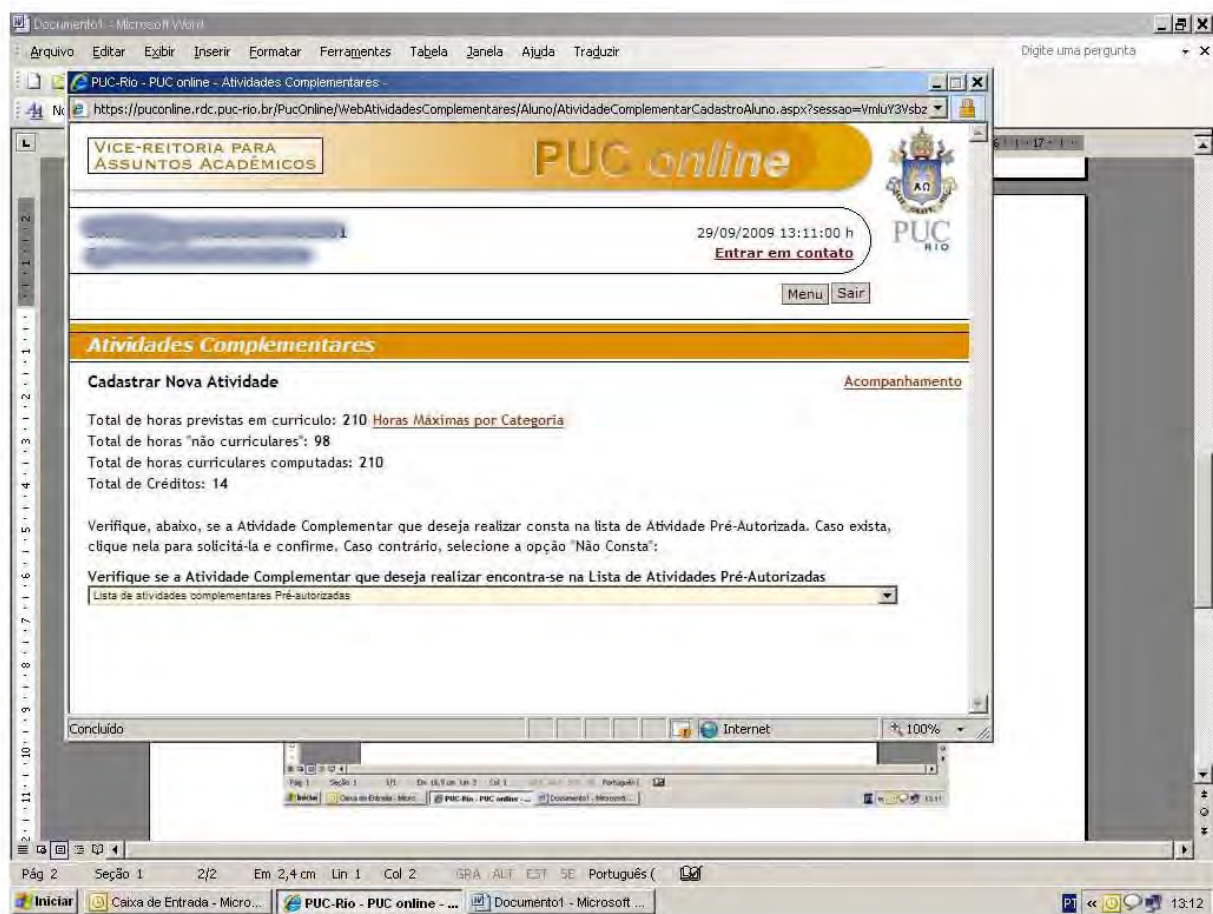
Documento1 - Microsoft Word

Arquivo Editar Exibir Inserir Formatar Ferramentas Tabela Janela Ajuda Traduzir

Digite uma pergunta

PUC-Rio - PUC online - Atividades Complementares -

https://puconline.rdc.puc-rio.br/PucOnline/WebAtividadesComplementares/Aluno/AtividadeComplementarCadastroAluno.aspx?sessao=VmluY3Vsbz

VICE-REITORIA PARA ASSUNTOS ACADÊMICOS

PUC online

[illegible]

29/09/2009 13:11:00 h
Entrar em contato

PUC RIO

Menu Sair

Atividades Complementares

Cadastrar Nova Atividade

Acompanhamento

Total de horas previstas em curriculo: 210 Horas Máximas por Categoria
Total de horas "não curriculares": 98
Total de horas curriculares computadas: 210
Total de Créditos: 14

Verifique, abaixo, se a Atividade Complementar que deseja realizar consta na lista de Atividade Pré-Autorizada. Caso exista, clique nela para solicitá-la e confirme. Caso contrário, selecione a opção "Não Consta":

Verifique se a Atividade Complementar que deseja realizar encontra-se na Lista de Atividades Pré-Autorizadas

Lista de atividades complementares Pré-autorizadas

Concluído

Internet

100%

Pág 2 Seção 1 2/2 Em 2,4 cm Lin 1 Col 2 GRA ALT EST SE Português (

Iniciar Caixa de Entrada - Micro... PUC-Rio - PUC online - ... Documento1 - Microsoft ...

PT 13:12